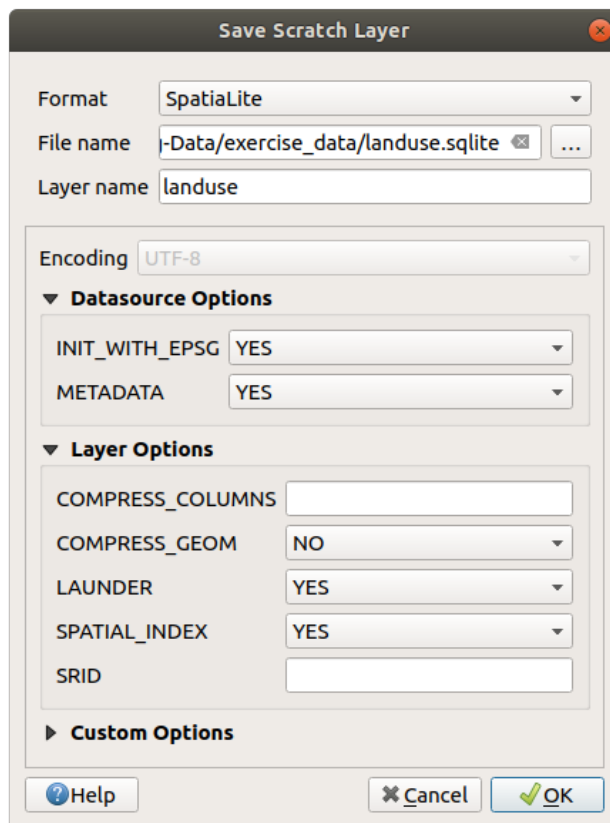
Save Scratch Layer

Format SpatiaLite
File name -Data/exercise_data/landuse.sqlite ...
Layer name landuse

Encoding UTF-8

Datasource Options
INIT_WITH_EPSG YES
METADATA YES

Layer Options
COMPRESS_COLUMNS
COMPRESS_GEOM NO
LAUNDER YES
SPATIAL_INDEX YES
SRID

Custom Options

Help
Cancel
OK